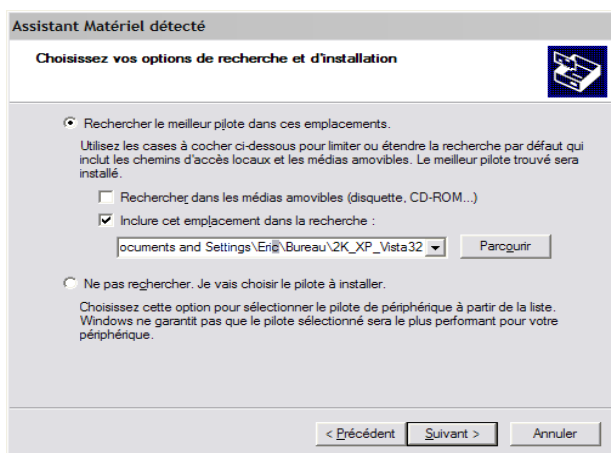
Assistant Matériel détecté

Choisissez vos options de recherche et d'installation

Rechercher le meilleur pilote dans ces emplacements.

Utilisez les cases à cocher ci-dessous pour limiter ou étendre la recherche par défaut qui inclut les chemins d'accès locaux et les médias amovibles. Le meilleur pilote trouvé sera installé.

Rechercher dans les médias amovibles (disquette, CD-ROM...)

Inclure cet emplacement dans la recherche :

ocuments and Settings\Eric\Bureau\2K_XP_Vista32

Parcourir

Ne pas rechercher. Je vais choisir le pilote à installer.

Choisissez cette option pour sélectionner le pilote de périphérique à partir de la liste. Windows ne garantit pas que le pilote sélectionné sera le plus performant pour votre périphérique.

< Précédent | Suivant > | Annuler